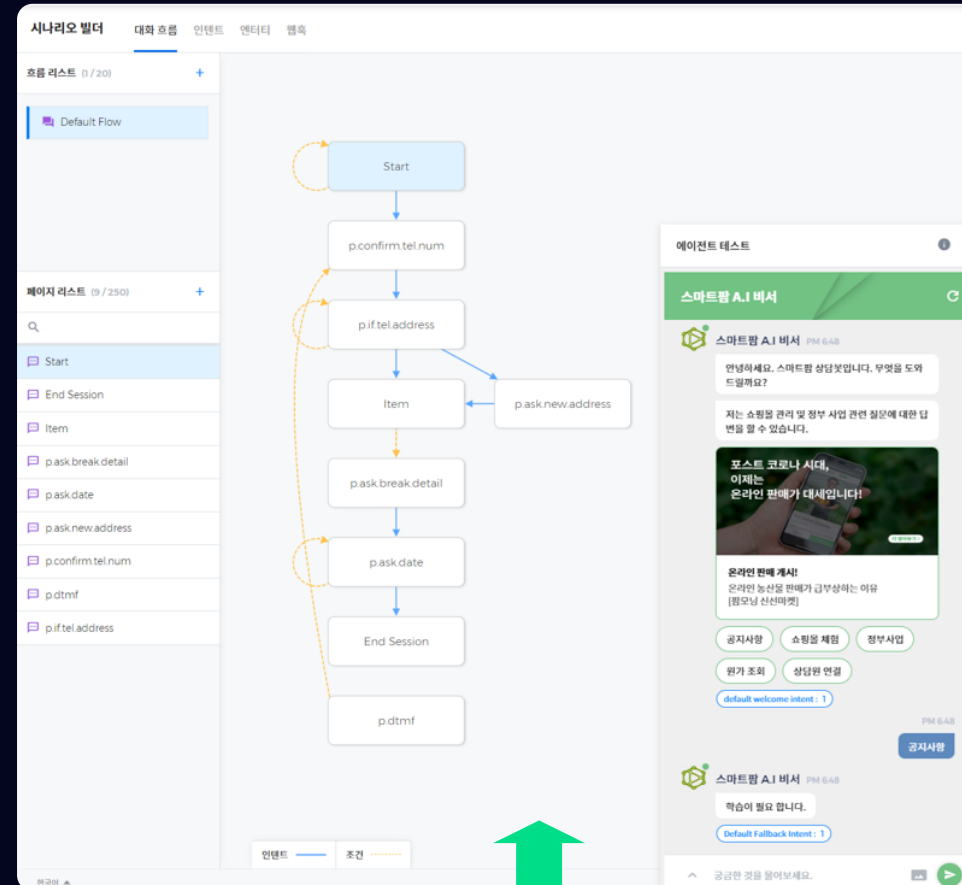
시나리오 빌더 대화 흐름 인텐트 엔티티 웹훅

흐름 리스트 (1 / 20) +

Default Flow

페이지 리스트 (9 / 250) +

Start
End Session
Item
p.ask.break.detail
p.ask.date
p.ask.new.address
p.confirm.tel.num
p.dtmf
p.if.tel.address

Start
p.confirm.tel.num
p.if.tel.address
Item
p.ask.new.address
p.ask.break.detail
p.ask.date
End Session
p.dtmf

인텐트 조건

에이전트 테스트

스마트팜 A.I 비서

스마트팜 A.I 비서 PM 6:48

안녕하세요. 스마트팜 상담봇입니다. 무엇을 도와드릴까요?

저는 쇼핑몰 관리 및 정부 사업 관련 질문에 대한 답변을 할 수 있습니다.

포스트 코로나 시대, 이제는 온라인 판매가 대세입니다!

온라인 판매 개시!
온라인 농산물 판매가 급부상하는 이유 [팜모닝 신선마켓]

공지사항 쇼핑몰 체험 정부사업
원가 조회 상담원 연결

default welcome intent : 1

PM 6:48
공지사항

스마트팜 A.I 비서 PM 6:48

학습이 필요 합니다.

Default Fallback Intent : 1

궁금한 것을 물어보세요.

한국어